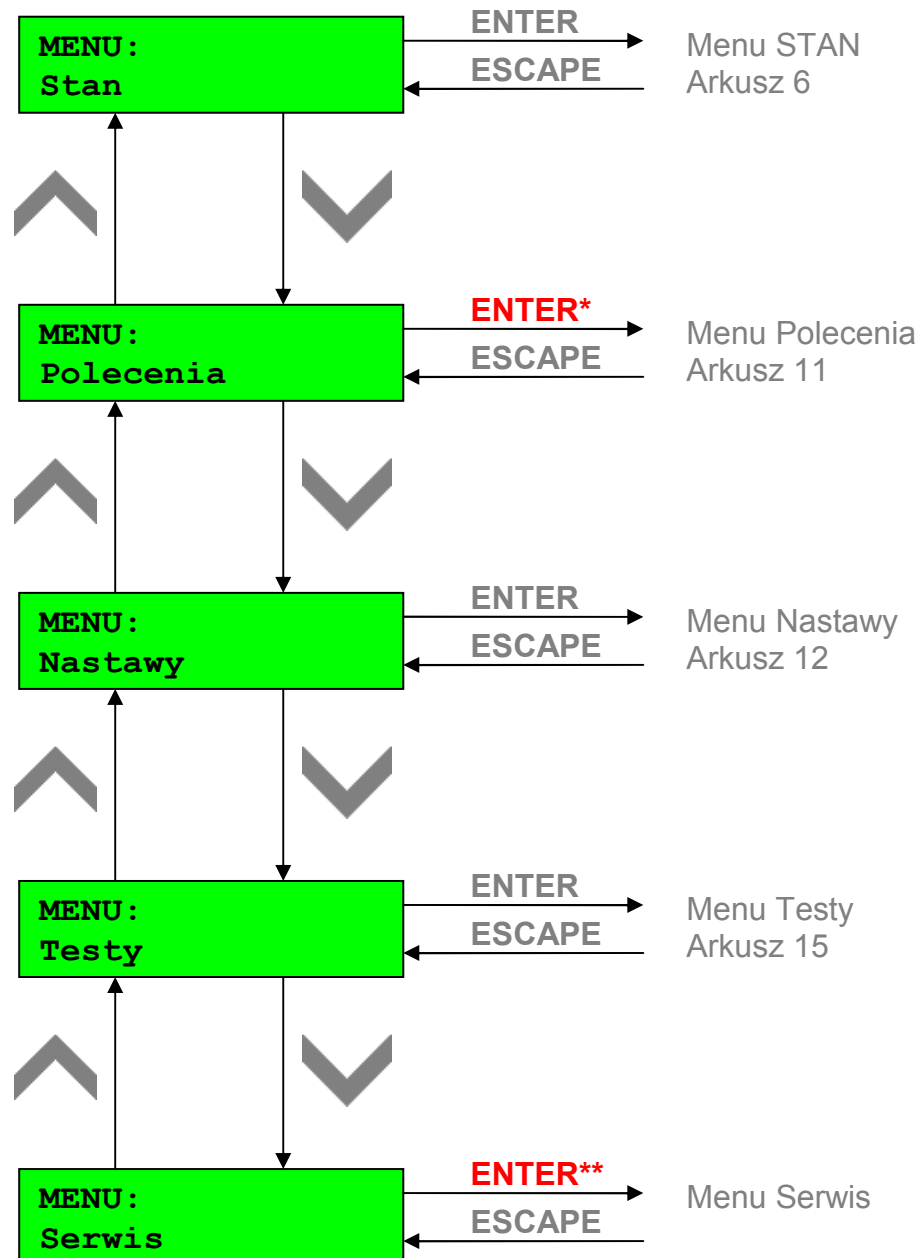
MENU:
Stan

ENTER
ESCAPE

Menu STAN
Arkusz 6

MENU:
Polecenia

ENTER*
ESCAPE

Menu Polecenia
Arkusz 11

MENU:
Nastawy

ENTER
ESCAPE

Menu Nastawy
Arkusz 12

MENU:
Testy

ENTER
ESCAPE

Menu Testy
Arkusz 15

MENU:
Serwis

ENTER**
ESCAPE

Menu Serwis